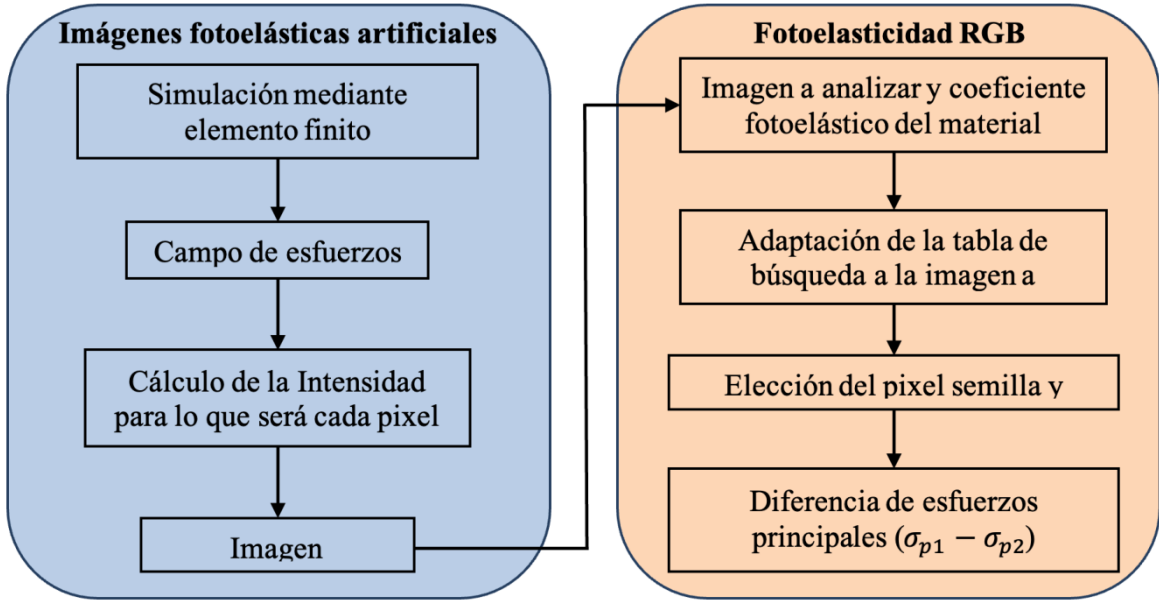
Imágenes fotoelásticas artificiales

Simulación mediante elemento finito

Campo de esfuerzos

Cálculo de la Intensidad para lo que será cada pixel

Imagen

Fotoelasticidad RGB

Imagen a analizar y coeficiente fotoelástico del material

Adaptación de la tabla de búsqueda a la imagen a

Elección del pixel semilla y

Diferencia de esfuerzos principales $(\sigma_{p1} - \sigma_{p2})$